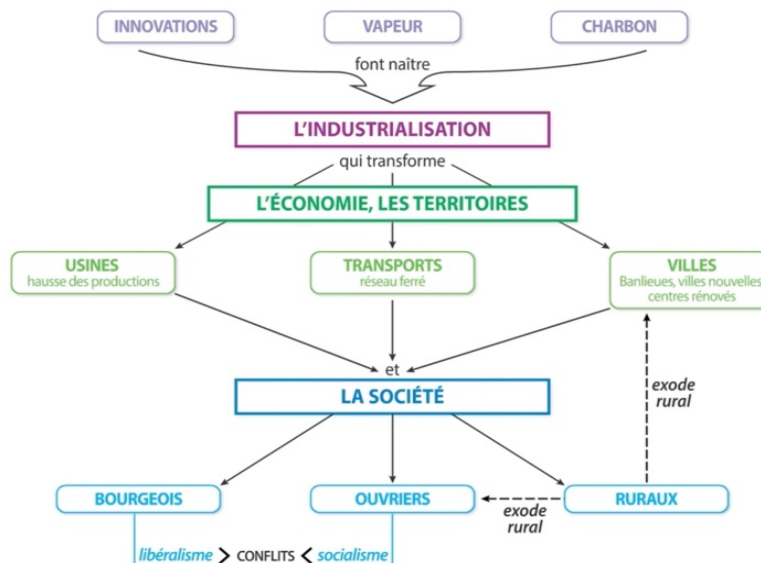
INNOVATIONS

VAPEUR

CHARBON

font naître

L'INDUSTRIALISATION

qui transforme

L'ÉCONOMIE, LES TERRITOIRES

USINES
hausse des productions

TRANSPORTS
réseau ferré

VILLES
Banlieues, villes nouvelles
centres rénovés

et

exode rural

LA SOCIÉTÉ

BOURGEOIS

OUVRIERS

exode rural

RURAUX

libéralisme > CONFLITS < socialisme